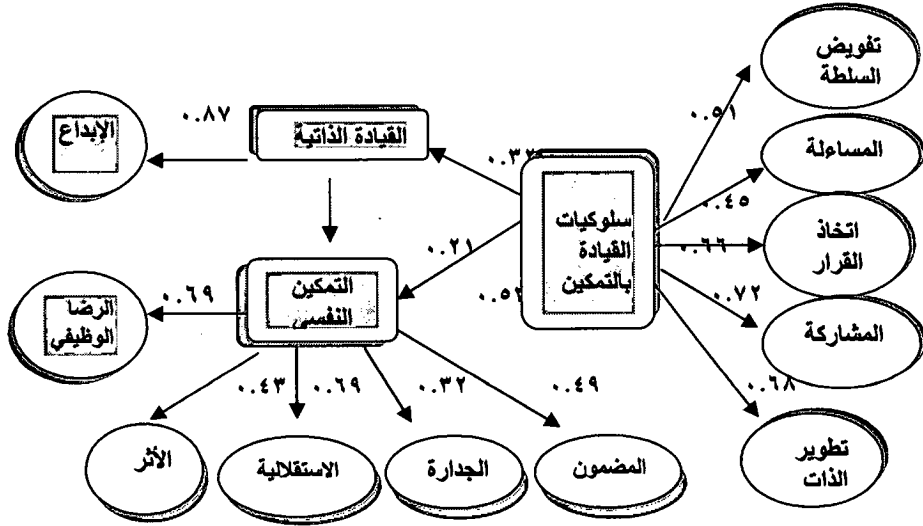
تفويض السلطة

المساءلة

اتخاذ القرار

المشاركة

تطوير الذات

سلوكيات القيادة بالتمكين

القيادة الذاتية

الإبداع

٠.٨٧

٠.٣٢

٠.٥١

٠.٤٥

٠.٦٦

٠.٧٢

٠.٦٨

٠.٢١

٠.٥٢

التمكين النفسي

الرضا الوظيفي

٠.٦٩

٠.٤٣

٠.٦٩

٠.٣٢

٠.٤٩

الأثر

الاستقلالية

الجدارة

المضمون